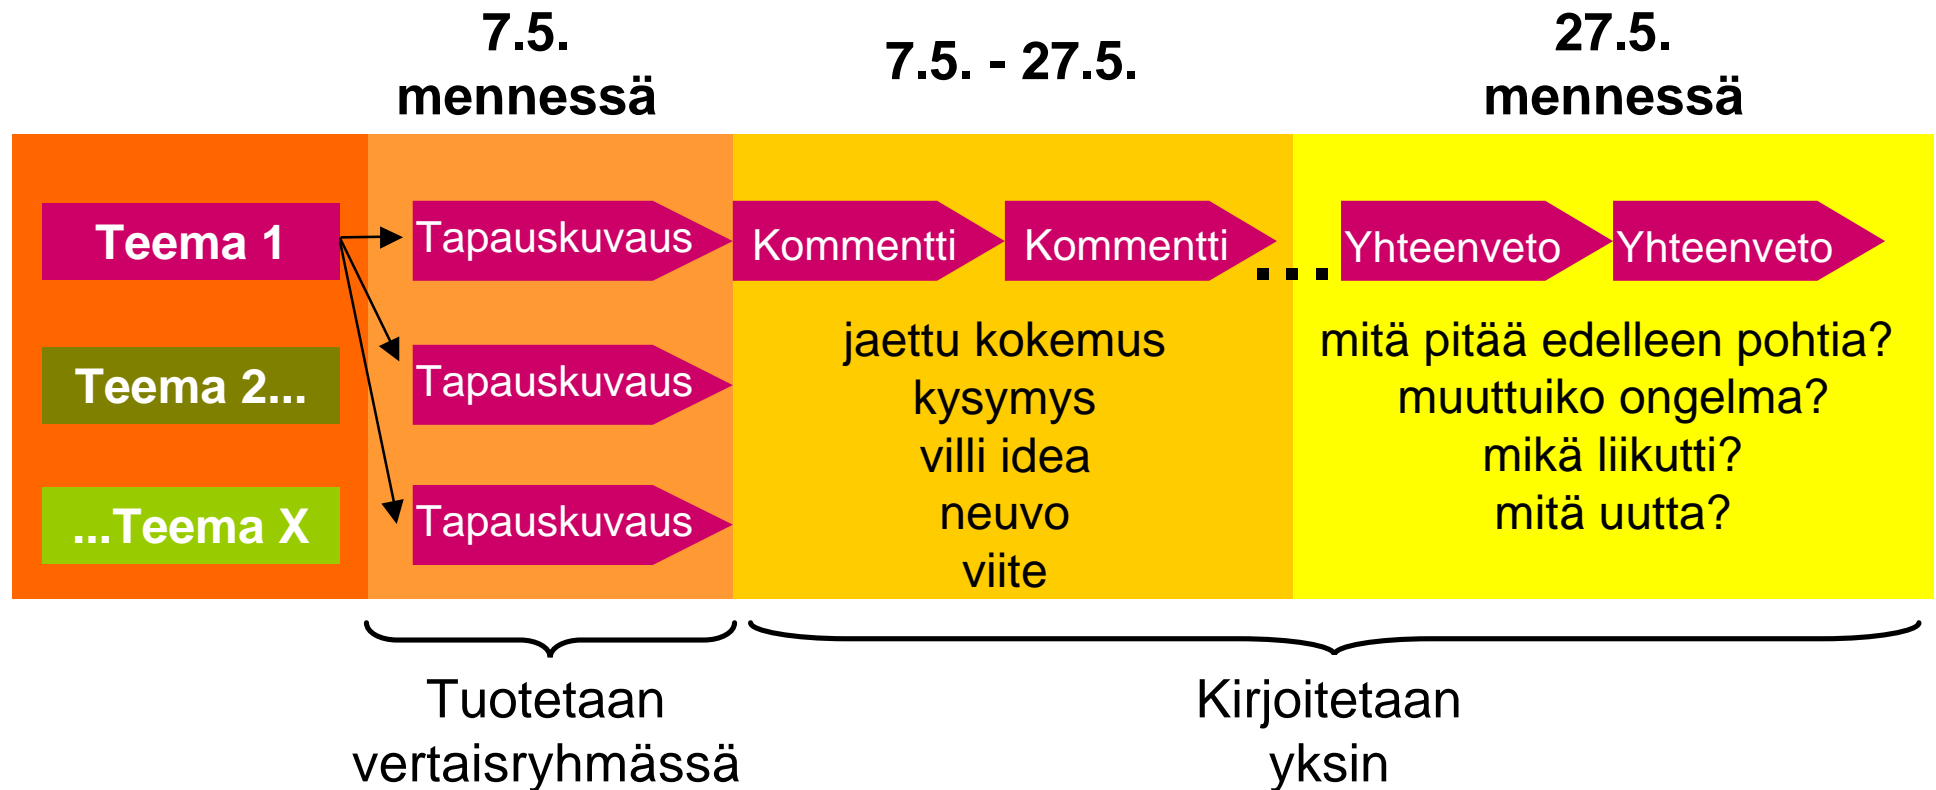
7.5. mennessä

7.5. - 27.5.

27.5. mennessä

Teema 1

Teema 2...

...Teema X

Tapauskuvaus

Tapauskuvaus

Tapauskuvaus

Kommentti

Kommentti

...

Yhteenveto

Yhteenveto

jaettu kokemus
kysymys
villi idea
neuvo
viite

mitä pitää edelleen pohtia?
muuttuiko ongelma?
mikä liikutti?
mitä uutta?

Tuotetaan vertaisryhmässä

Kirjoitetaan yksin